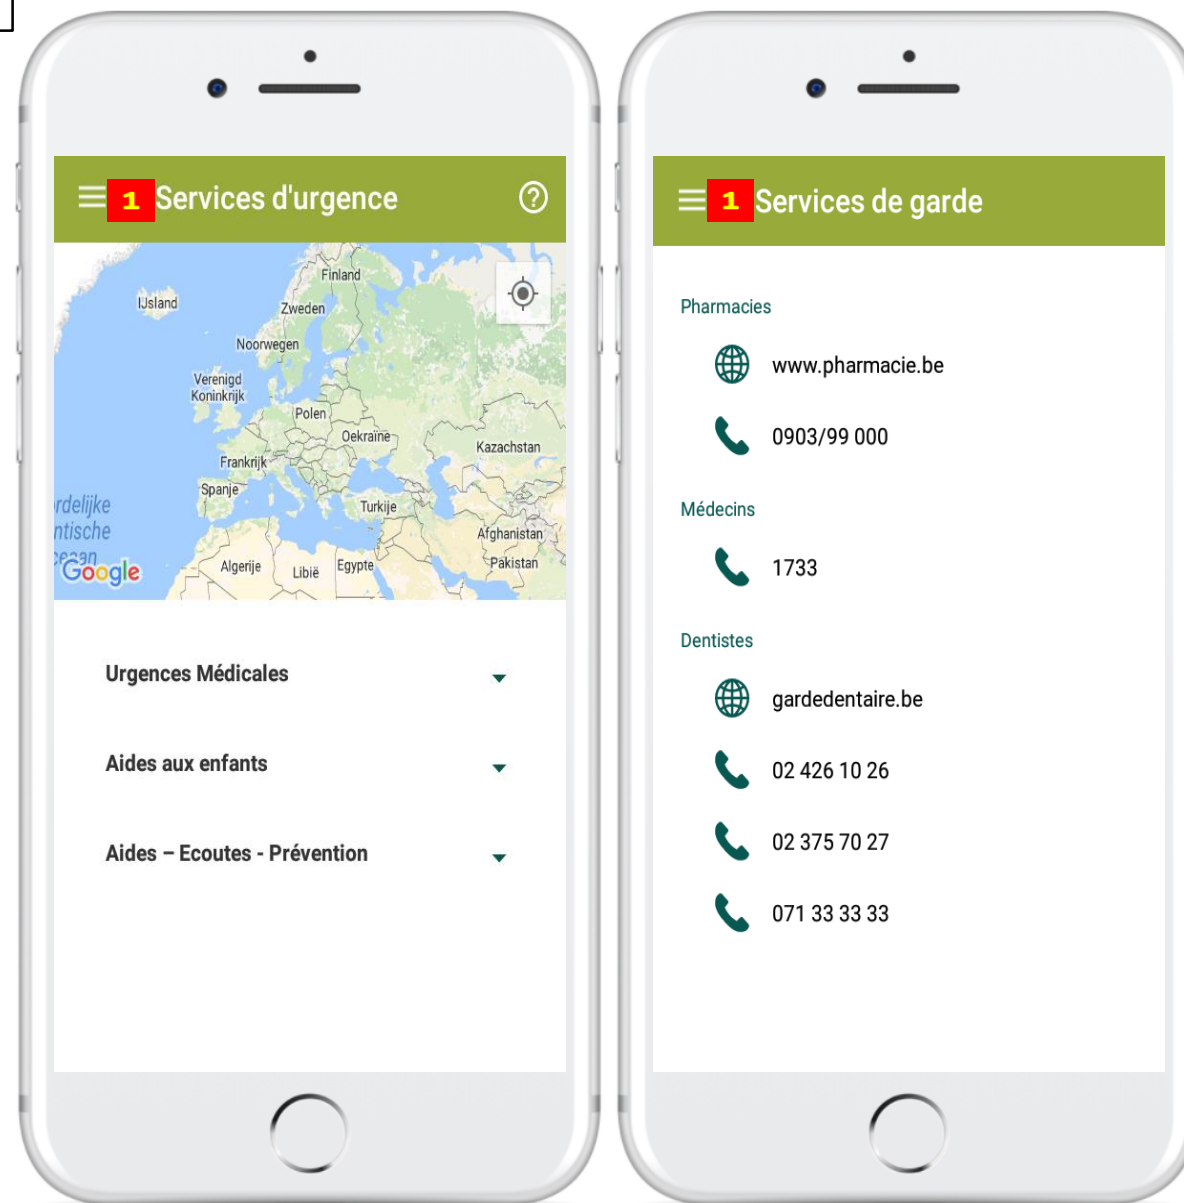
1 Services d'urgence

Finland
IJsland
Zweden
Noorwegen
Verenigd Koninkrijk
Polen
Oekraïne
Kazachstan
Frankrijk
Spanje
rdelijke ntische
Turkije
Afghanistan
Google
Algerije
Libië
Egypte
Pakistan

Urgences Médicales

Aides aux enfants

Aides – Ecoutes - Prévention

1 Services de garde

Pharmacies

www.pharmacie.be

0903/99 000

Médecins

1733

Dentistes

gardedentaire.be

02 426 10 26

02 375 70 27

071 33 33 33